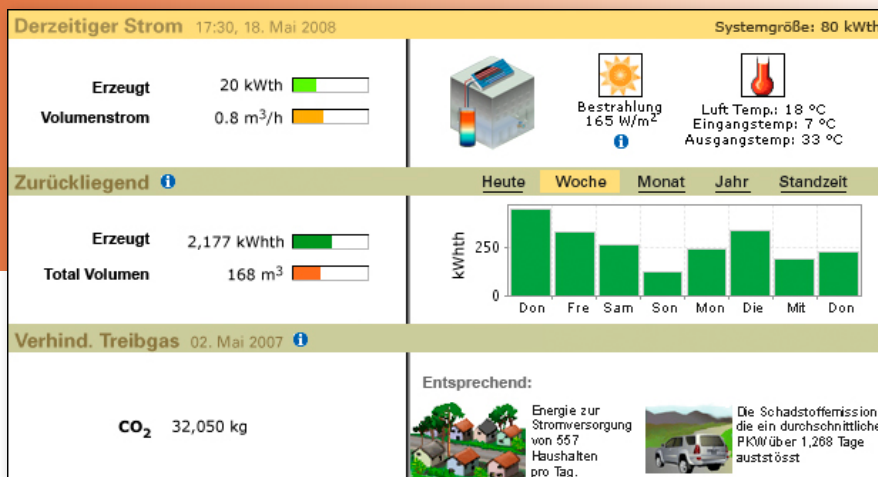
Derzeitiger Strom 17:30, 18. Mai 2008

Systemgröße: 80 kWth

Erzeugt 20 kWth

Volumenstrom 0.8 $m^3$/h

Bestrahlung 165 W/$m^2$

Luft Temp.: 18 °C
Eingangstemp: 7 °C
Ausgangstemp: 33 °C

Zurückliegend

Heute | Woche | Monat | Jahr | Standzeit

Erzeugt 2,177 kWhth

Total Volumen 168 $m^3$

kWhth

250

0

Don Fre Sam Son Mon Die Mit Don

Verhind. Treibgas 02. Mai 2007

$CO_2$ 32,050 kg

Entsprechend:

Energie zur Stromversorgung von 557 Haushalten pro Tag.

Die Schadstoffemission die ein durchschnittliche PKWüber 1,268 Tage austösst